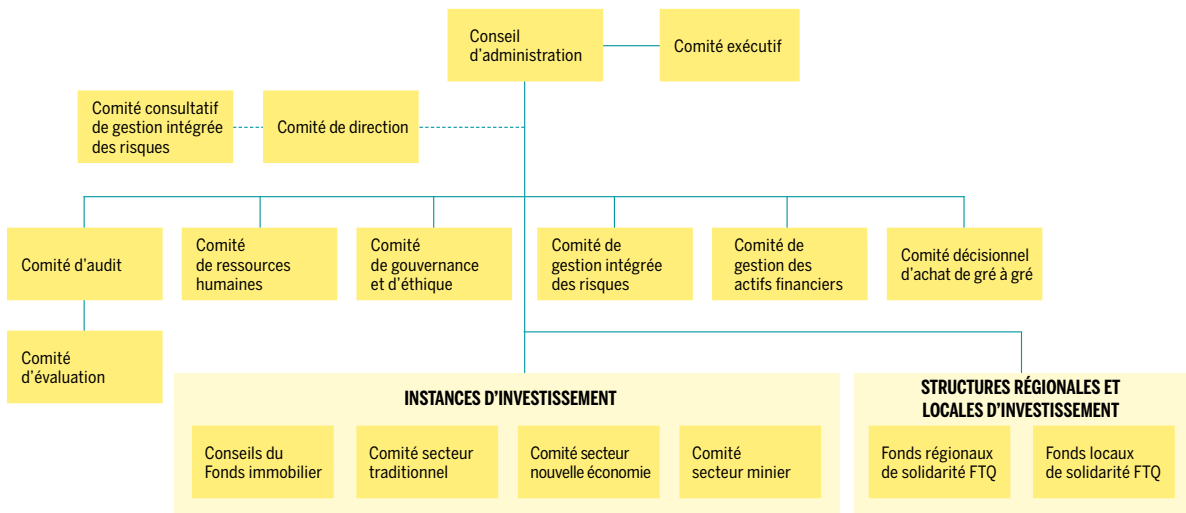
Conseil d’administration

Comité exécutif

Comité consultatif de gestion intégrée des risques

Comité de direction

Comité d’audit

Comité de ressources humaines

Comité de gouvernance et d’éthique

Comité de gestion intégrée des risques

Comité de gestion des actifs financiers

Comité décisionnel d’achat de gré à gré

Comité d’évaluation

INSTANCES D’INVESTISSEMENT

Conseils du Fonds immobilier

Comité secteur traditionnel

Comité secteur nouvelle économie

Comité secteur minier

STRUCTURES RÉGIONALES ET LOCALES D’INVESTISSEMENT

Fonds régionaux de solidarité FTQ

Fonds locaux de solidarité FTQ